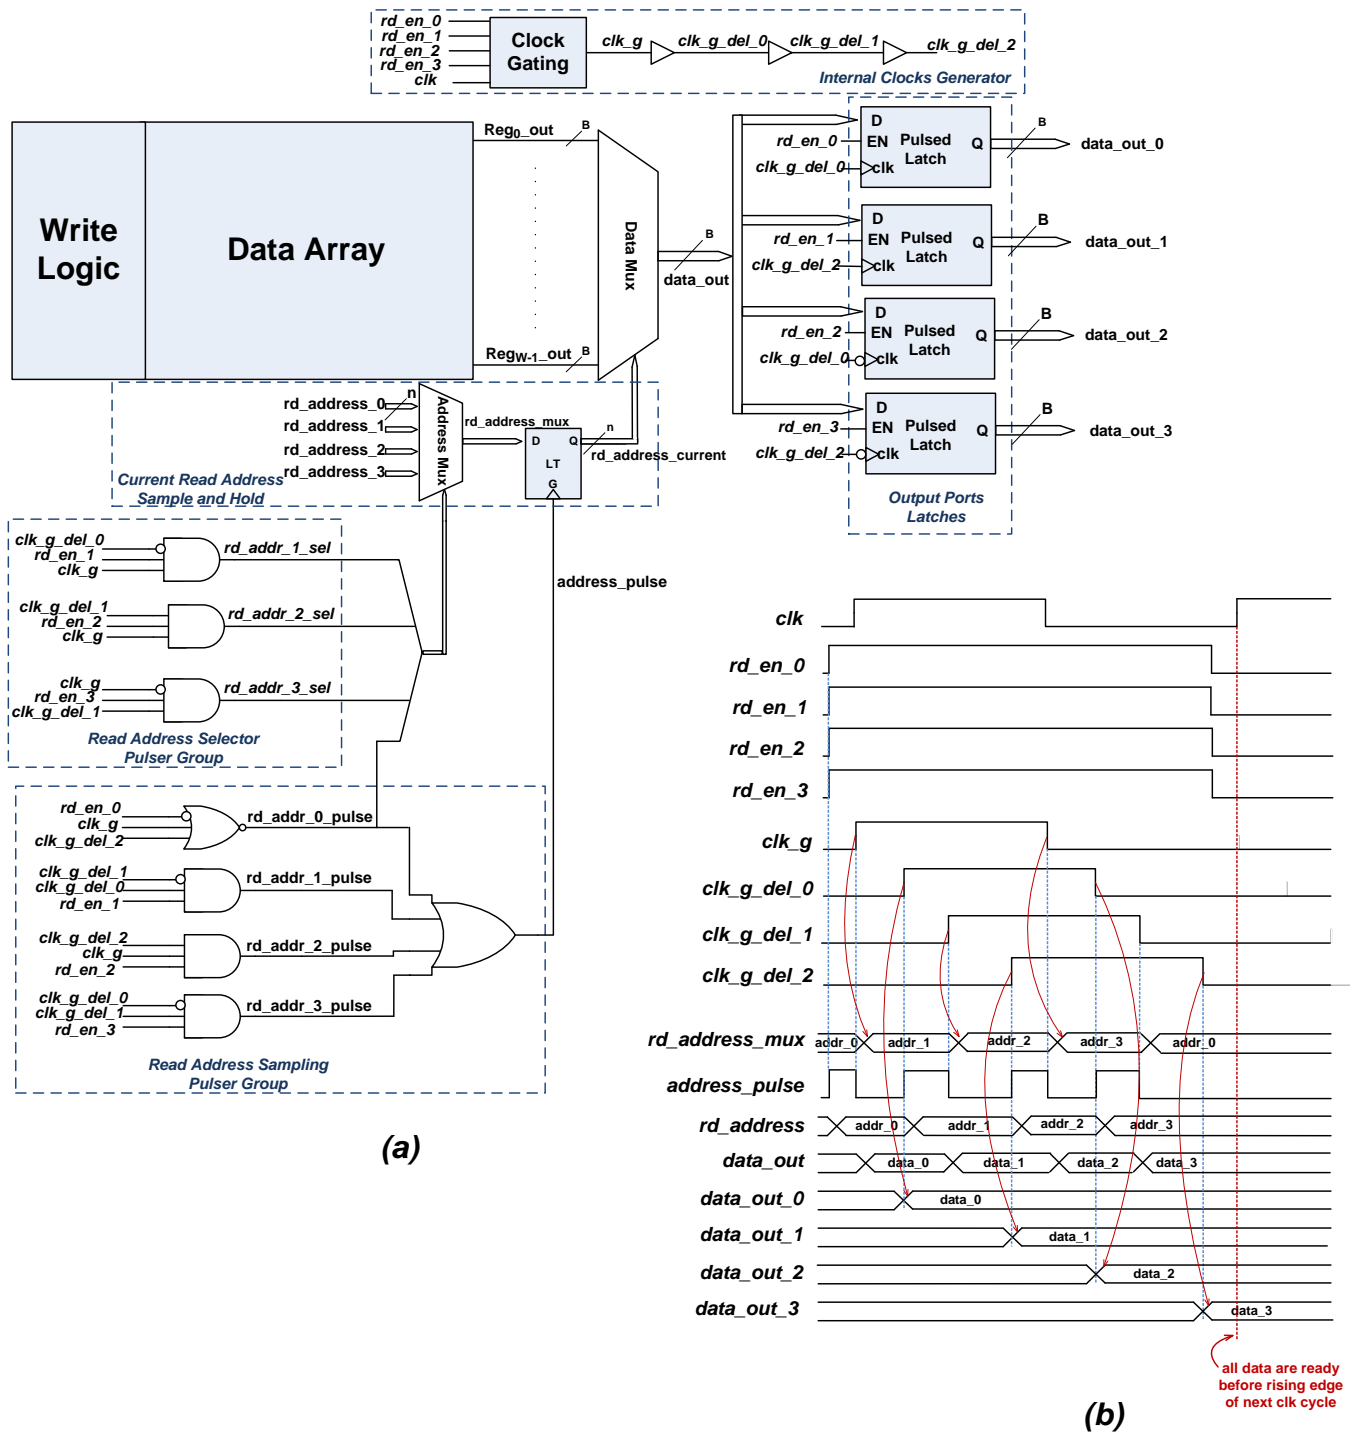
rd_en_0
rd_en_1
rd_en_2
rd_en_3
clk
Clock Gating
clk_g
clk_g_del_0
clk_g_del_1
clk_g_del_2
Internal Clocks Generator

Write Logic
Data Array
Reg$_0$_out
B
Reg$_{W-1}$_out
B
Data Mux
B
data_out

D
EN Pulsed Latch
Q
rd_en_0
clk_g_del_0
clk
B
data_out_0

D
EN Pulsed Latch
Q
rd_en_1
clk_g_del_2
clk
B
data_out_1

D
EN Pulsed Latch
Q
rd_en_2
clk_g_del_0
clk
B
data_out_2

D
EN Pulsed Latch
Q
rd_en_3
clk_g_del_2
clk
B
data_out_3

Output Ports Latches

rd_address_0
rd_address_1
rd_address_2
rd_address_3
n
Address Mux
rd_address_mux
D
Q
LT
G
n
rd_address_current
Current Read Address Sample and Hold

clk_g_del_0
rd_en_1
clk_g
rd_addr_1_sel
clk_g_del_1
rd_en_2
clk_g
rd_addr_2_sel
clk_g
rd_en_3
clk_g_del_1
rd_addr_3_sel
Read Address Selector Pulser Group

address_pulse

rd_en_0
clk_g
clk_g_del_2
rd_addr_0_pulse
clk_g_del_1
clk_g_del_0
rd_en_1
rd_addr_1_pulse
clk_g_del_2
clk_g
rd_en_2
rd_addr_2_pulse
clk_g_del_0
clk_g_del_1
rd_en_3
rd_addr_3_pulse
Read Address Sampling Pulser Group

(a)

clk
rd_en_0
rd_en_1
rd_en_2
rd_en_3
clk_g
clk_g_del_0
clk_g_del_1
clk_g_del_2
rd_address_mux
addr_0
addr_1
addr_2
addr_3
addr_0
address_pulse
rd_address
addr_0
addr_1
addr_2
addr_3
data_out
data_0
data_1
data_2
data_3
data_out_0
data_0
data_out_1
data_1
data_out_2
data_2
data_out_3
data_3

all data are ready before rising edge of next clk cycle

(b)